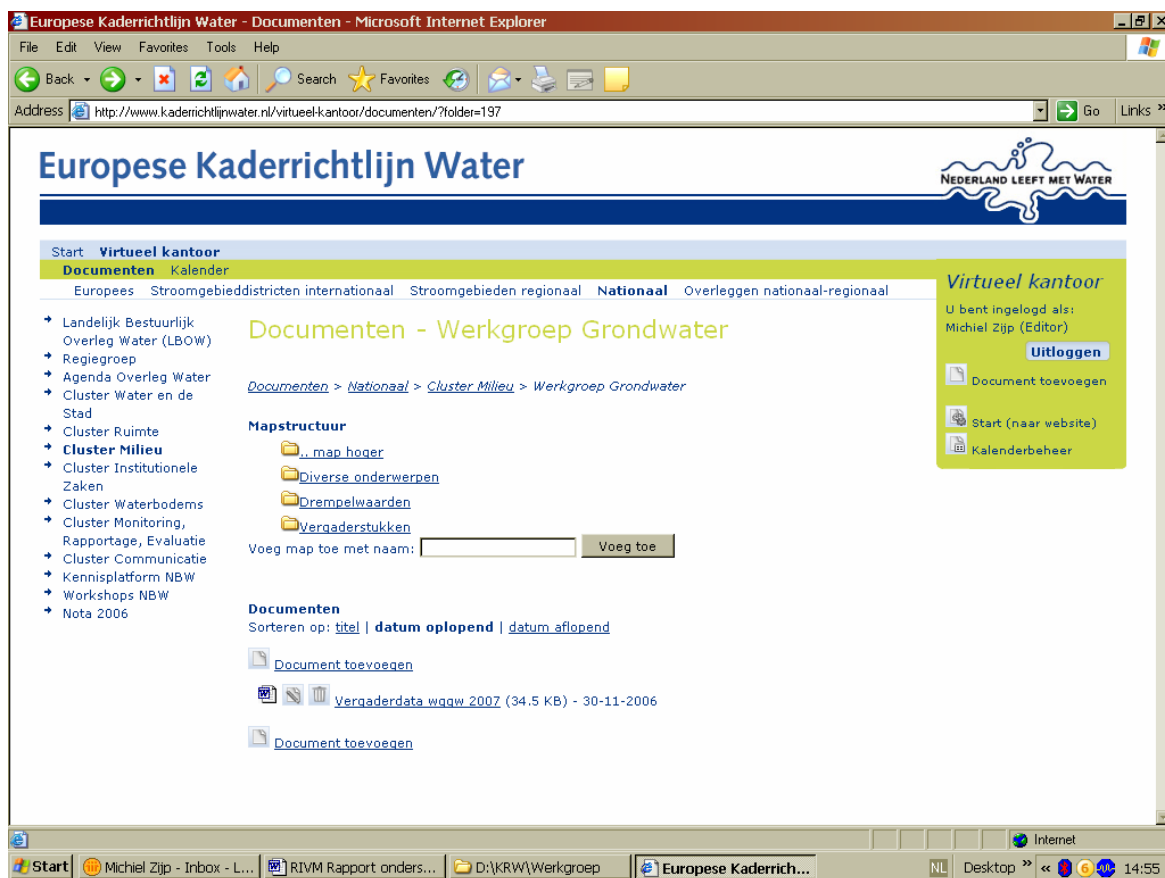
Europese Kaderrichtlijn Water - Documenten - Microsoft Internet Explorer

File Edit View Favorites Tools Help

Back Search Favorites

Address http://www.kaderrichtlijnwater.nl/virtueel-kantoor/documenten/?folder=197 Go Links

Europese Kaderrichtlijn Water

Nederland leeft met Water

Start Virtueel kantoor

Documenten Kalender

Europees Stroomgebieddistricten internationaal Stroomgebieden regionaal Nationaal Overleggen nationaal-regionaal

Landelijk Bestuurlijk Overleg Water (LBOW)
Regiegroep
Agenda Overleg Water
Cluster Water en de Stad
Cluster Ruimte
Cluster Milieu
Cluster Institutionele Zaken
Cluster Waterbodems
Cluster Monitoring, Rapportage, Evaluatie
Cluster Communicatie
Kennisplatform NBW
Workshops NBW
Nota 2006

Documenten - Werkgroep Grondwater

Documenten > Nationaal > Cluster Milieu > Werkgroep Grondwater

Mapstructuur

.. map hoger
Diverse onderwerpen
Drempelwaarden
Vergaderstukken

Voeg map toe met naam: Voeg toe

Documenten
Sorteren op: titel | datum oplopend | datum aflopend

Document toevoegen

Vergaderdata wggw 2007 (34.5 KB) - 30-11-2006

Document toevoegen

Virtueel kantoor
U bent ingelogd als:
Michiel Zijp (Editor)
Uitloggen
Document toevoegen
Start (naar website)
Kalenderbeheer

Internet

Start Michiel Zijp - Inbox - L... RIVM Rapport onders... D:\KRW\Werkgroep Europese Kaderrich... NL Desktop » « 14:55